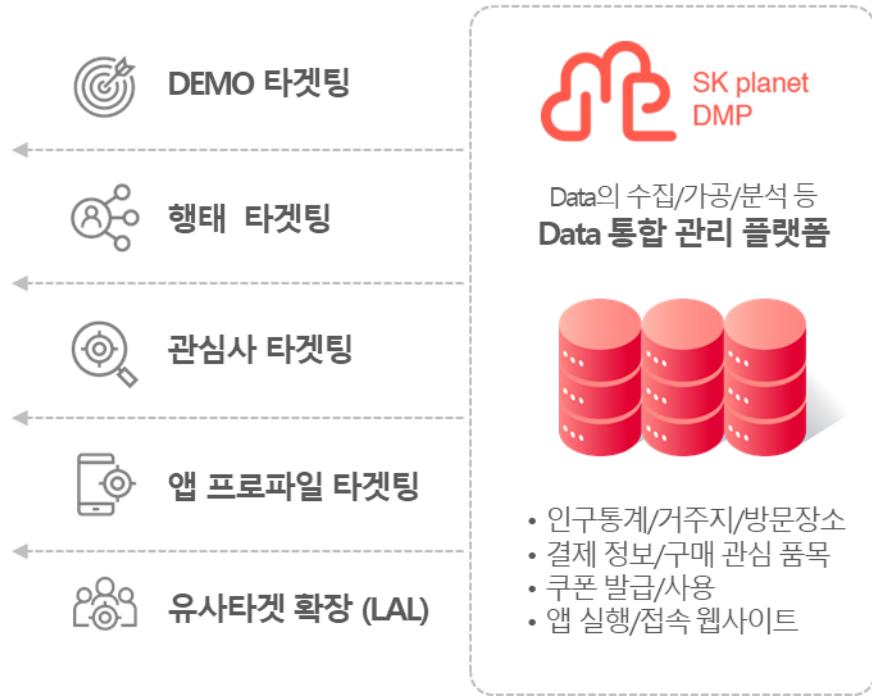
DEMO 타겟팅

행태 타겟팅

관심사 타겟팅

앱 프로파일 타겟팅

유사타겟 확장 (LAL)

SK planet DMP

Data의 수집/가공/분석 등
Data 통합 관리 플랫폼

• 인구통계/거주지/방문장소
• 결제 정보/구매 관심 품목
• 쿠폰 발급/사용
• 앱 실행/접속 웹사이트